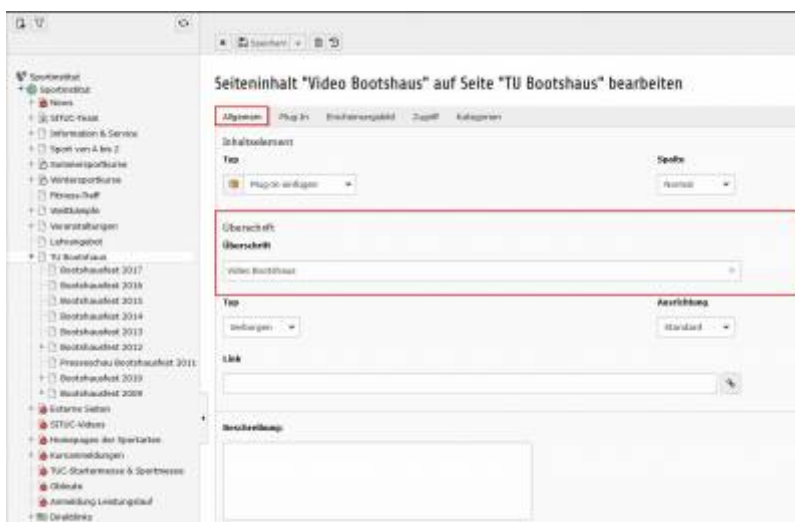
Speichern

Sportinstitut
Sportinstitut
News
SITUC-News
Information & Service
Sport von A bis Z
Sommersportkurse
Wintersportkurse
Fitness-Treff
WettKämpfe
Veranstaltungen
Lehrangebot
TU Bootshaus
Bootshausfest 2017
Bootshausfest 2016
Bootshausfest 2015
Bootshausfest 2014
Bootshausfest 2013
Bootshausfest 2012
Pressescheu Bootshausfest 2011
Bootshausfest 2010
Bootshausfest 2009
Externe Seiten
SITUC-Videos
Homepages der Sportarten
Kursanmeldungen
TUC-Startermesse & Sportmesse
Oldeale
Anmeldung Leistungslauf
Direktlinks

Seiteninhalt "Video Bootshaus" auf Seite "TU Bootshaus" bearbeiten

Allgemein | Plug-In | Erscheinungsbild | Zugriff | Kategorien

Inhaltselement
Typ
Plug-in einfügen
Spalte
Normal

Überschrift
Überschrift
Video Bootshaus

Typ
Verborgen
Ausrichtung
Standard

Link

Beschreibung